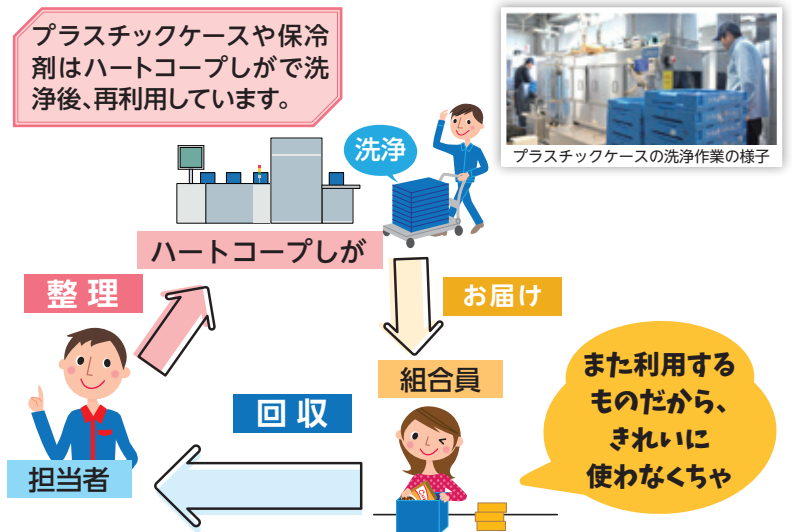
プラスチックケースや保冷剤はハートコープしがで洗浄後、再利用しています。

プラスチックケースの洗浄作業の様子

洗浄

ハートコープしが

整理

お届け

組合員

また利用するものだから、きれいに使わなくちゃ

回収

担当者